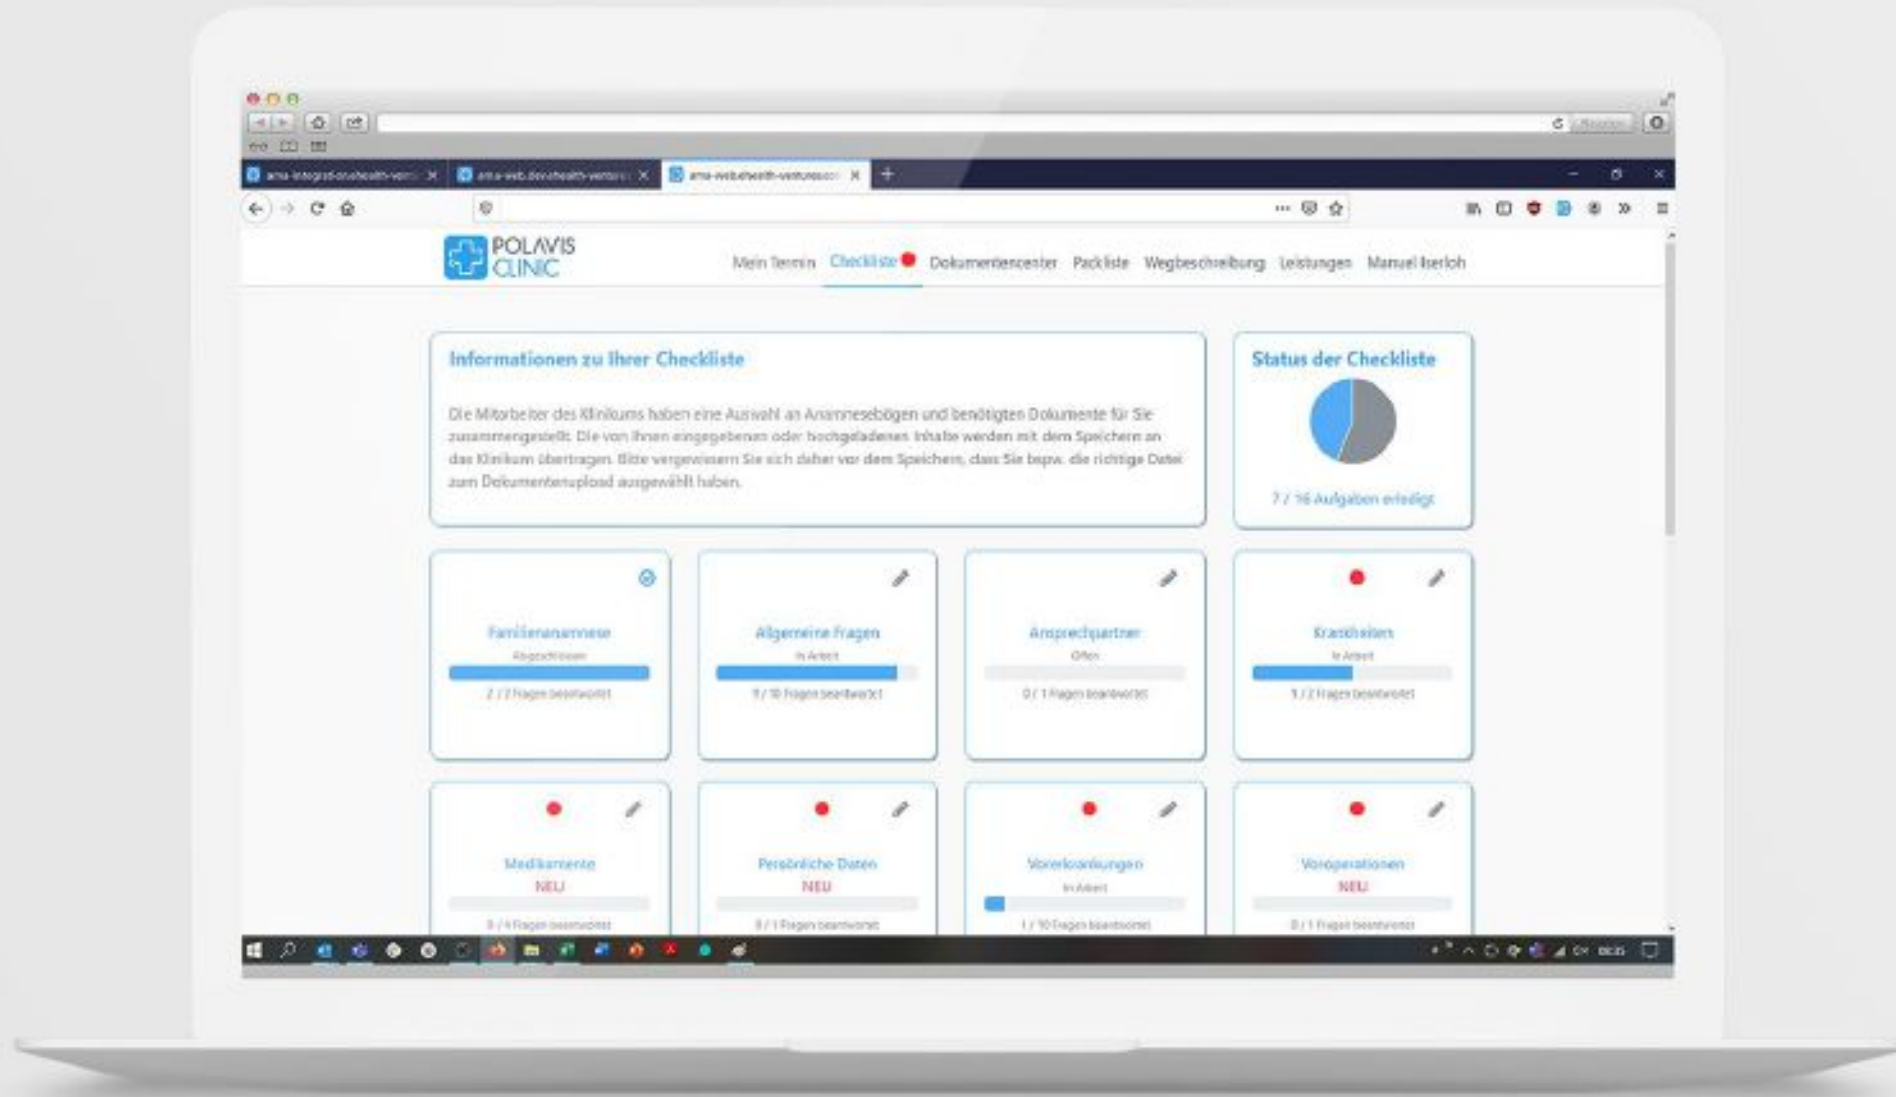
ama-integrationhealth-vent ×
ama-web.devehealth-ventur ×
ama-webehealth-ventures ×

POLAVIS CLINIC

Mein Termin Checkliste Dokumentencenter Packliste Wegbeschreibung Leistungen Manuel Iserloh

Informationen zu Ihrer Checkliste

Die Mitarbeiter des Klinikums haben eine Auswahl an Anamnesebögen und benötigten Dokumente für Sie zusammengestellt. Die von Ihnen eingegebenen oder hochgeladenen Inhalte werden mit dem Speichern an das Klinikum übertragen. Bitte vergewissern Sie sich daher vor dem Speichern, dass Sie bzw. die richtige Datei zum Dokumentenupload ausgewählt haben.

Status der Checkliste

7 / 16 Aufgaben erledigt

Familienanamnese
Abgeschlossen
2 / 2 Fragen beantwortet

Allgemeine Fragen
In Arbeit
9 / 10 Fragen beantwortet

Ansprechpartner
Offen
0 / 1 Fragen beantwortet

Krankheiten
In Arbeit
1 / 2 Fragen beantwortet

Medikamente
NEU
0 / 4 Fragen beantwortet

Persönliche Daten
NEU
0 / 1 Fragen beantwortet

Vorerkrankungen
In Arbeit
1 / 10 Fragen beantwortet

Voroperationen
NEU
0 / 1 Fragen beantwortet